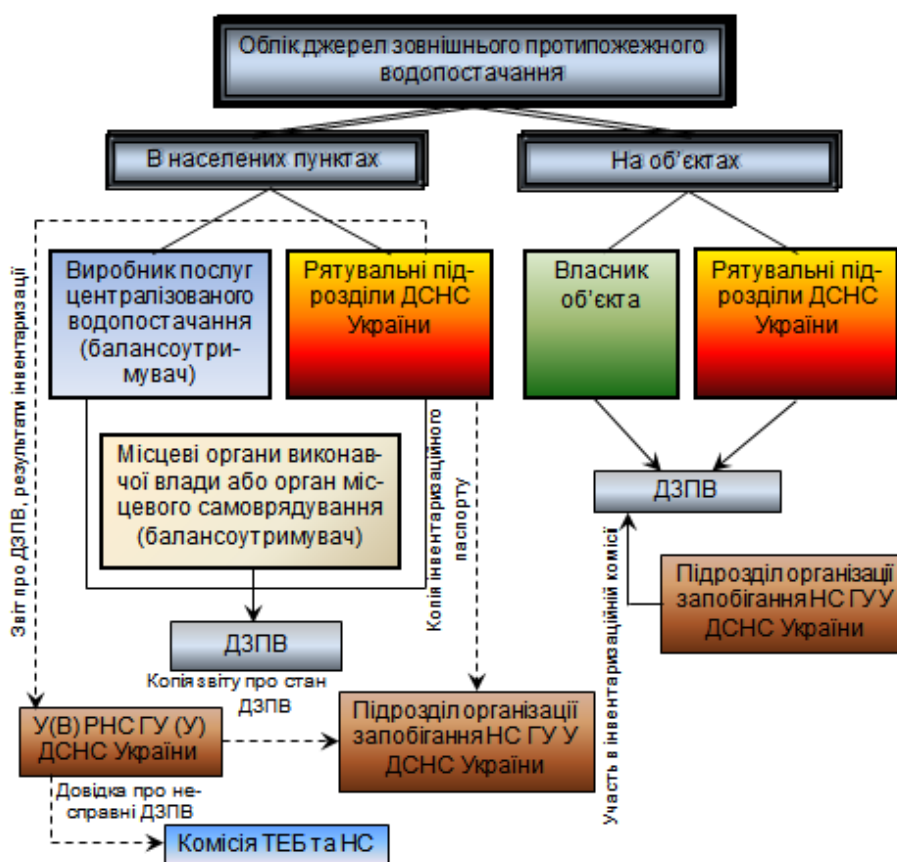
Облік джерел зовнішнього протипожежного водопостачання

В населених пунктах

На об'єктах

Виробник послуг централізованого водопостачання (балансоутримувач)

Рятувальні підрозділи ДСНС України

Власник об'єкта

Рятувальні підрозділи ДСНС України

Місцеві органи виконавчої влади або орган місцевого самоврядування (балансоутримувач)

ДЗПВ

Підрозділ організації запобігання НС ГУУ ДСНС України

Звіт про ДЗПВ, результати інвентаризації

Копія інвентаризаційного паспорту

Участь в інвентаризаційній комісії

ДЗПВ

Копія звіту про стан ДЗПВ

У(В) РНС ГУ (У) ДСНС України

Підрозділ організації запобігання НС ГУ У ДСНС України

Довідка про несправні ДЗПВ

Комісія ТЕБ та НС